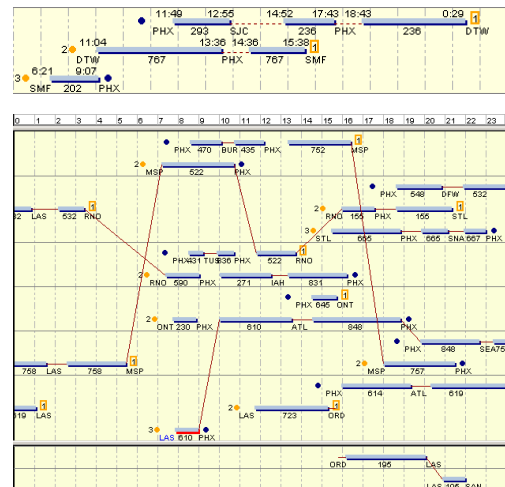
11:49 12:55 14:52 17:43 18:43 0:29
PHX 293 SJC 236 PHX 236 DTW 1
2 11:04 13:36 14:36 15:38
DTW 767 PHX 767 SMF 1
3 6:21 9:07
SMF 202 PHX

0 1 2 3 4 5 6 7 8 9 10 11 12 13 14 15 16 17 18 19 20 21 22 23

PHX 470 BUR 435 PHX 752 MSP 1
2 MSP 522 PHX
PHX 548 DFW 532
02 LAS 532 RNO 1
2 RNO 155 PHX 155 STL 1
3 STL 665 PHX 665 SNA 667 PHX
PHX 431 TUS 336 PHX 522 RNO
2 RNO 590 PHX 271 IAH 831 PHX
PHX 645 ONT 1
2 ONT 230 PHX 610 ATL 848 PHX
PHX 848 SEA75
758 LAS 758 MSP
2 MSP 757 PHX
PHX 614 ATL 619
619 LAS 1
2 LAS 723 ORD 1
3 LAS 610 PHX

ORD 195 LAS
LAS 195 SAN